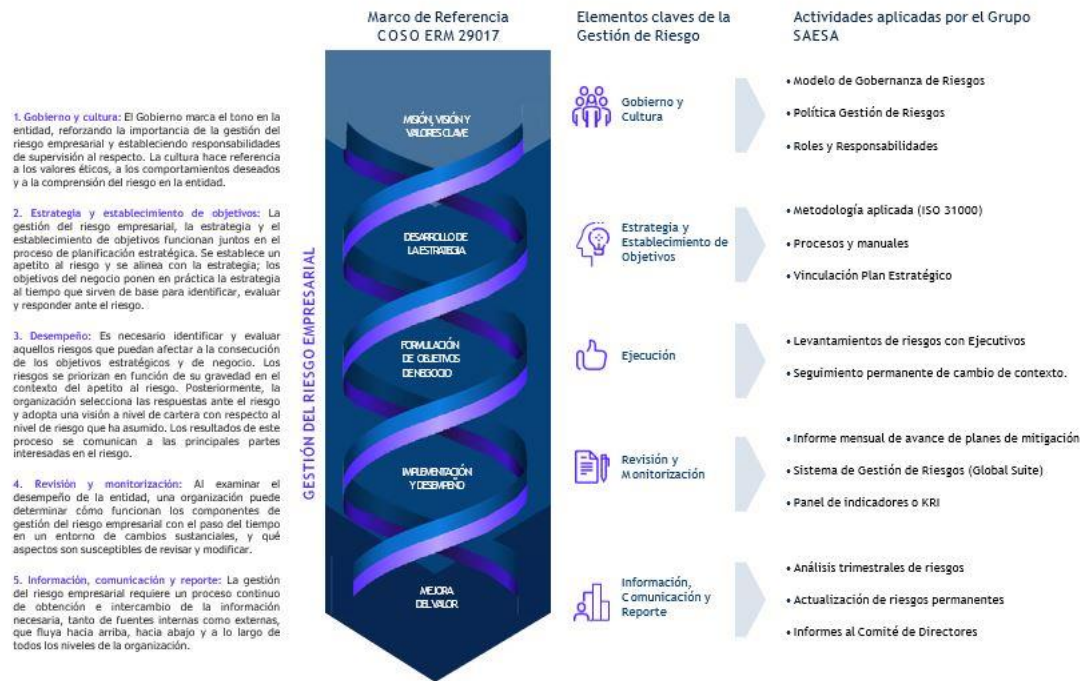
Marco de Referencia
COSO ERM 29017

Elementos claves de la Gestión de Riesgo

Actividades aplicadas por el Grupo SAESA

1. Gobierno y cultura: El Gobierno marca el tono en la entidad, reforzando la importancia de la gestión del riesgo empresarial y estableciendo responsabilidades de supervisión al respecto. La cultura hace referencia a los valores éticos, a los comportamientos deseados y a la comprensión del riesgo en la entidad.

2. Estrategia y establecimiento de objetivos: La gestión del riesgo empresarial, la estrategia y el establecimiento de objetivos funcionan juntos en el proceso de planificación estratégica. Se establece un apetito al riesgo y se alinea con la estrategia; los objetivos del negocio ponen en práctica la estrategia al tiempo que sirven de base para identificar, evaluar y responder ante el riesgo.

3. Desempeño: Es necesario identificar y evaluar aquellos riesgos que puedan afectar a la consecución de los objetivos estratégicos y de negocio. Los riesgos se priorizan en función de su gravedad en el contexto del apetito al riesgo. Posteriormente, la organización selecciona las respuestas ante el riesgo y adopta una visión a nivel de cartera con respecto al nivel de riesgo que ha asumido. Los resultados de este proceso se comunican a las principales partes interesadas en el riesgo.

4. Revisión y monitorización: Al examinar el desempeño de la entidad, una organización puede determinar cómo funcionan los componentes de gestión del riesgo empresarial con el paso del tiempo en un entorno de cambios sustanciales, y qué aspectos son susceptibles de revisar y modificar.

5. Información, comunicación y reporte: La gestión del riesgo empresarial requiere un proceso continuo de obtención e intercambio de la información necesaria, tanto de fuentes internas como externas, que fluya hacia arriba, hacia abajo y a lo largo de todos los niveles de la organización.

GESTIÓN DEL RIESGO EMPRESARIAL

MISIÓN, VISIÓN Y VALORES CLAVE

DESARROLLO DE LA ESTRATEGIA

FORMULACIÓN DE OBJETIVOS DE NEGOCIO

IMPLEMENTACIÓN Y DESEMPEÑO

MEJORA DEL VALOR

Gobierno y Cultura

• Modelo de Gobernanza de Riesgos
• Política Gestión de Riesgos
• Roles y Responsabilidades

Estrategia y Establecimiento de Objetivos

• Metodología aplicada (ISO 31000)
• Procesos y manuales
• Vinculación Plan Estratégico

Ejecución

• Levantamientos de riesgos con Ejecutivos
• Seguimiento permanente de cambio de contexto.

Revisión y Monitorización

• Informe mensual de avance de planes de mitigación
• Sistema de Gestión de Riesgos (Global Suite)
• Panel de indicadores o KRI

Información, Comunicación y Reporte

• Análisis trimestrales de riesgos
• Actualización de riesgos permanentes
• Informes al Comité de Directores